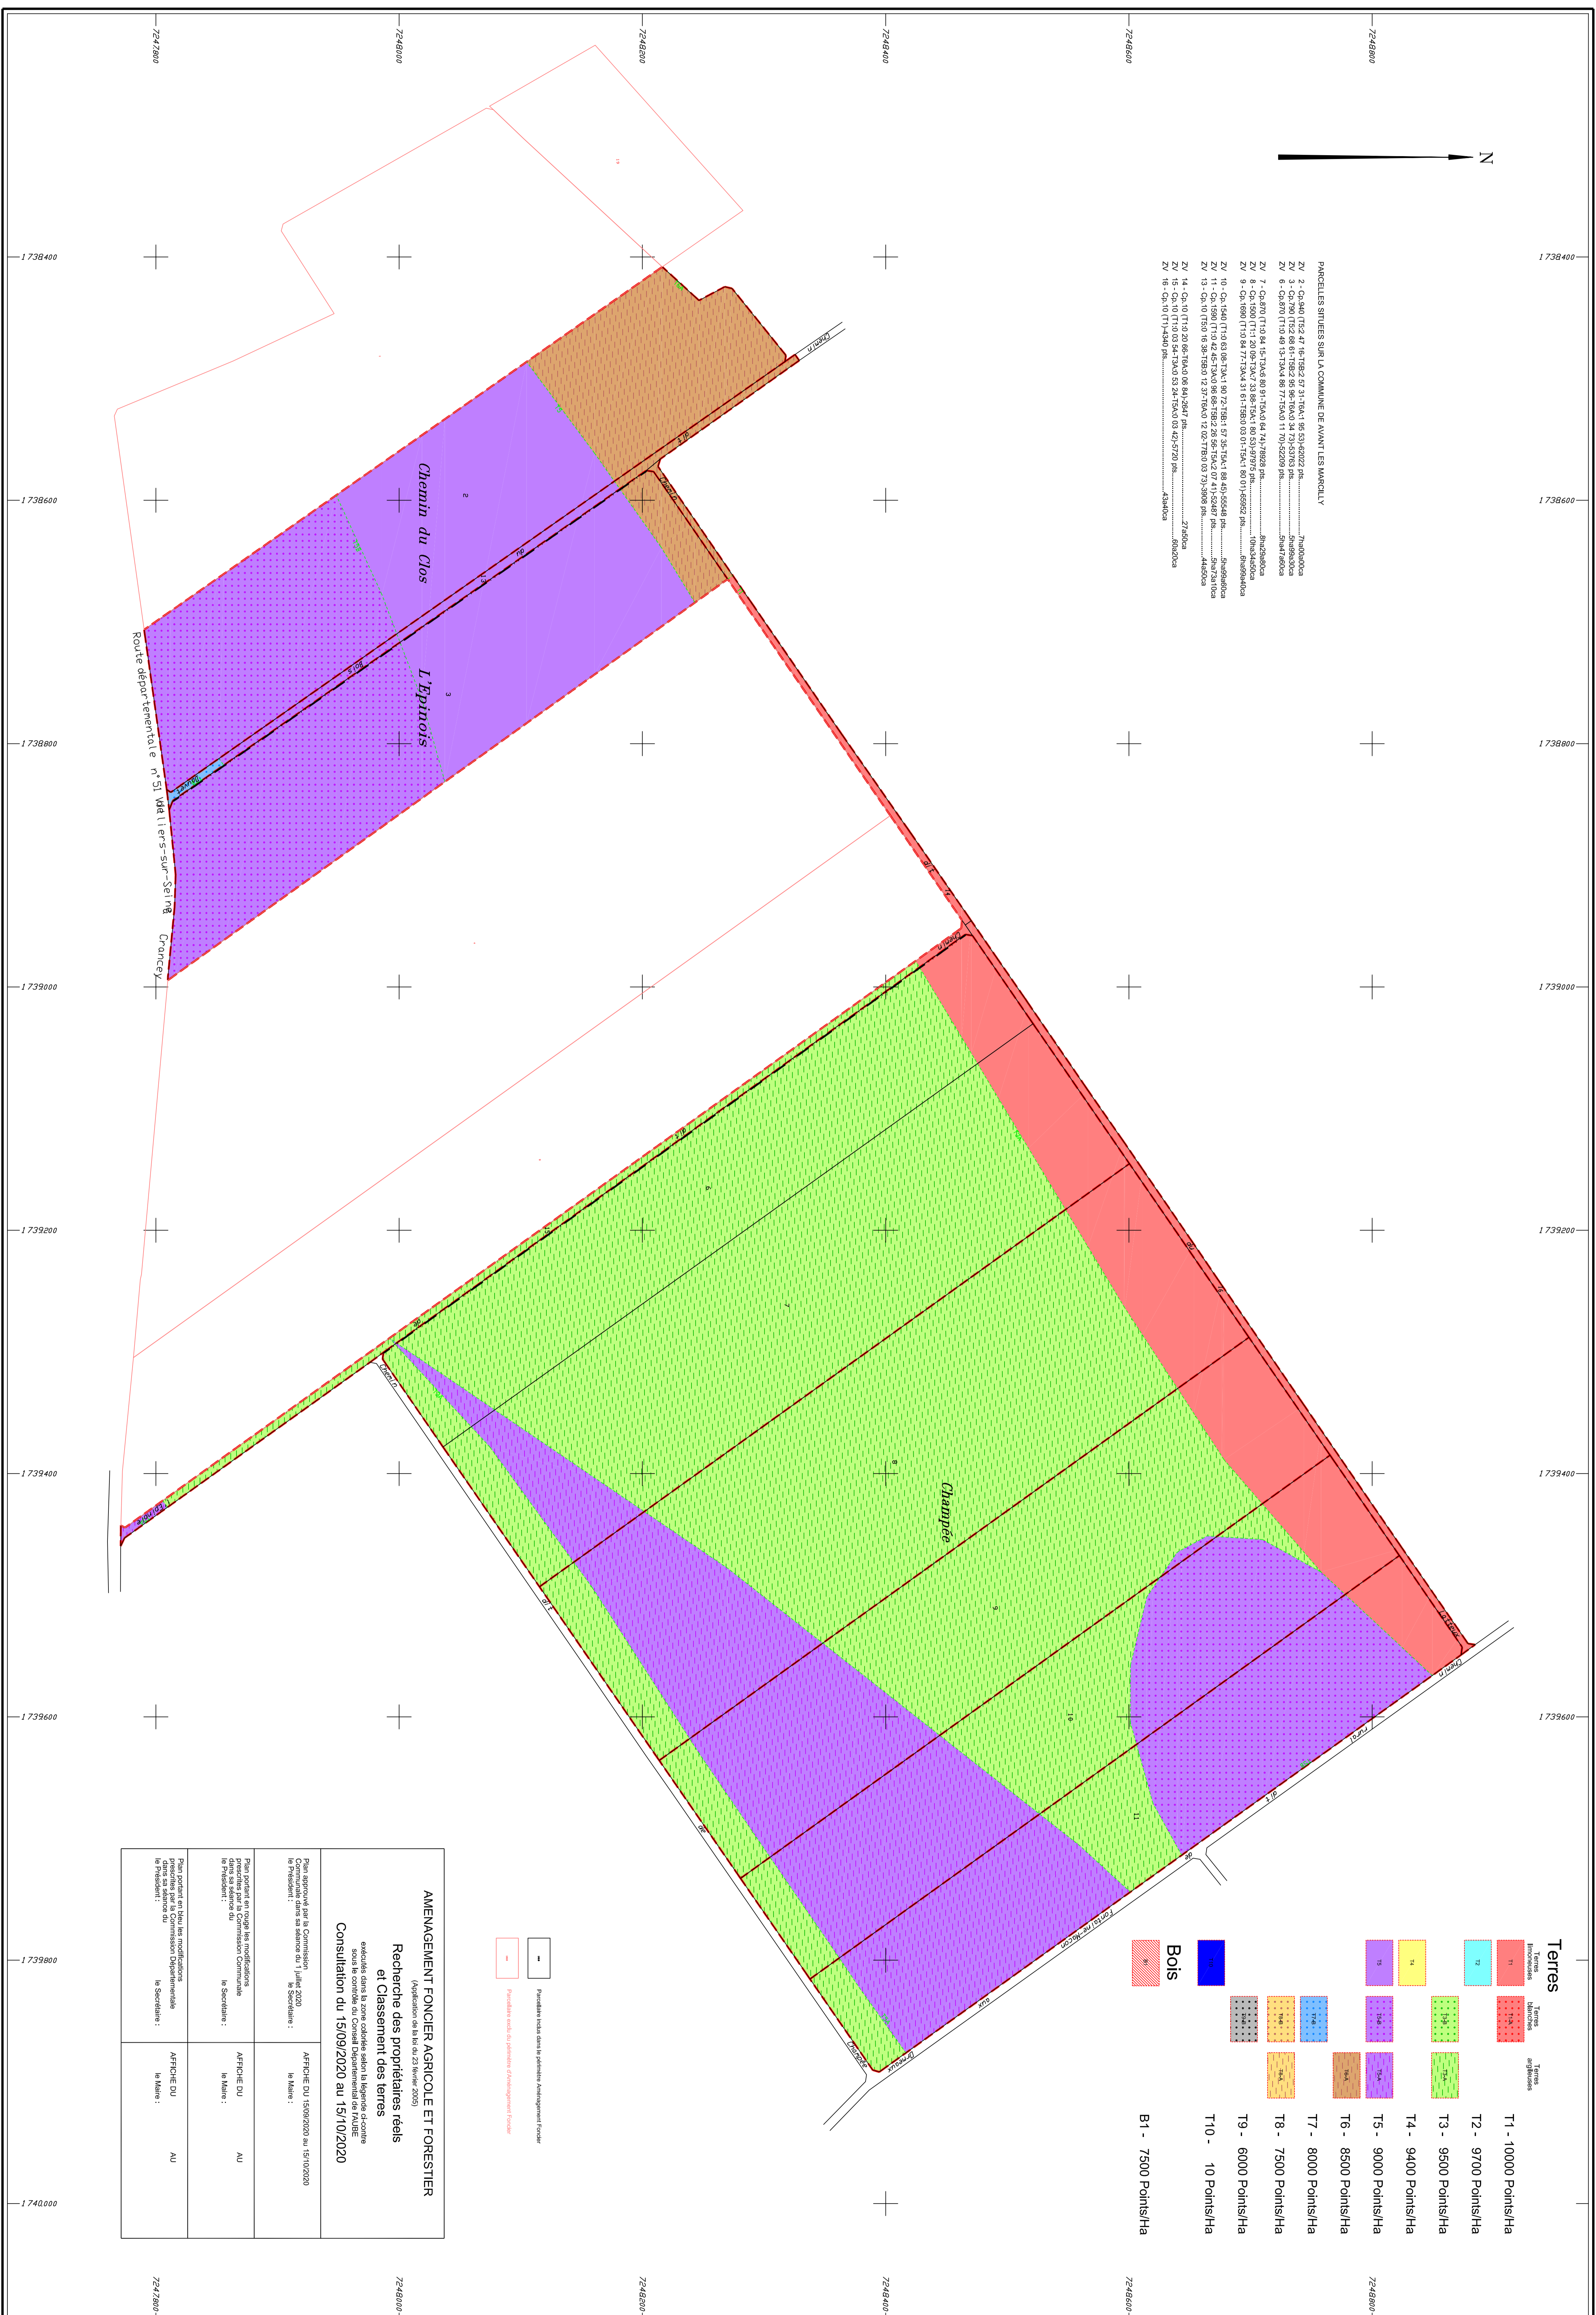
7247800 7248000 7248200 7248400 7248600 7248800

1738400 1738600 1738800 1739000 1739200 1739400 1739600 1739800 1740000

N

PARCELLES SITUEES SUR LA COMMUNE DE AVANT LES MARCILLY

ZV 2 - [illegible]
ZV 3 - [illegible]
ZV 6 - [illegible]
ZV 7 - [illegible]
ZV 8 - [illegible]
ZV 9 - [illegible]
ZV 10 - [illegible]
ZV 11 - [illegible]
ZV 13 - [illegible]
ZV 14 - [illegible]
ZV 15 - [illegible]
ZV 16 - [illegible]

Chemin du Clos

L'Epinois

Champée

Route départementale n°51 de Villiers-sur-Seine à Crancey

Terres

Terres limoneuses
Terres blanches
Terres argileuses

T1 - 10000 Points/Ha
T2 - 9700 Points/Ha
T3 - 9500 Points/Ha
T4 - 9400 Points/Ha
T5 - 9000 Points/Ha
T6 - 8500 Points/Ha
T7 - 8000 Points/Ha
T8 - 7500 Points/Ha
T9 - 6000 Points/Ha
T10 - 10 Points/Ha

Bois

B1 - 7500 Points/Ha

Parcellaire inclus dans le périmètre Aménagement Foncier

Parcellaire exclu du périmètre d'Aménagement Foncier

AMENAGEMENT FONCIER AGRICOLE ET FORESTIER
(Application de la loi du 23 février 2005)
Recherche des propriétaires réels
et Classement des terres
exécutés dans la zone colorée selon la légende ci-contre
sous le contrôle du Conseil Départemental de l'AUBE
Consultation du 15/09/2020 au 15/10/2020

Plan approuvé par la Commission Communale dans sa séance du 1 juillet 2020
le Président : le Secrétaire :

AFFICHE DU 15/09/2020 au 15/10/2020
le Maire :

Plan portant en rouge les modifications prescrites par la Commission Communale dans sa séance du
le Président : le Secrétaire :

AFFICHE DU AU
le Maire :

Plan portant en bleu les modifications prescrites par la Commission Départementale dans sa séance du
le Président : le Secrétaire :

AFFICHE DU AU
le Maire :